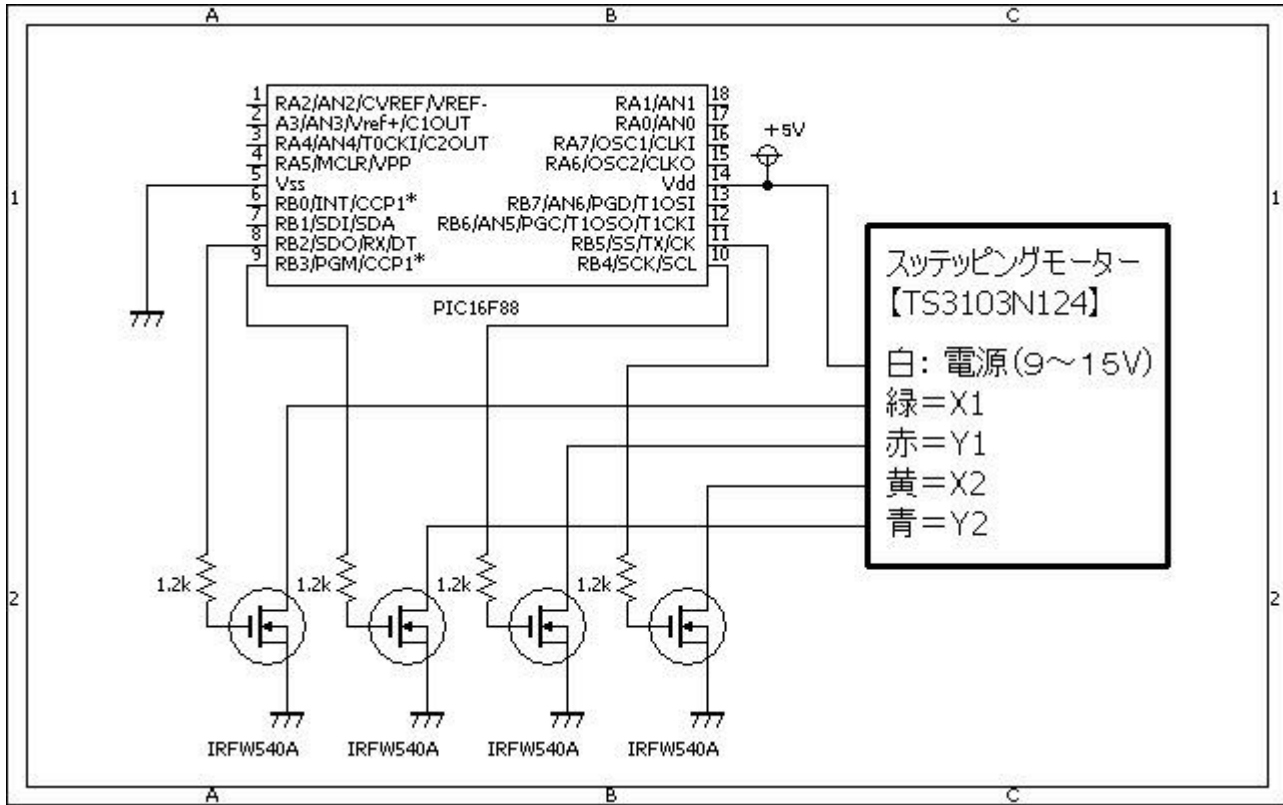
A B C

1 RA2/AN2/CVREF/VREF-
2 A3/AN3/Vref+/C1OUT
3 RA4/AN4/T0CKI/C2OUT
4 RA5/MCLR/VPP
5 Vss
6 RB0/INT/CCP1*
7 RB1/SDI/SDA
8 RB2/SDO/RX/DT
9 RB3/PGM/CCP1*

RA1/AN1 18
RA0/AN0 17
RA7/OSC1/CLKI 16
RA6/OSC2/CLKO 15
Vdd 14
RB7/AN6/PGD/T1OSI 13
RB6/AN5/PGC/T1OSO/T1CKI 12
RB5/SS/TX/CK 11
RB4/SCK/SCL 10

PIC16F88

+5V

スッテッピングモーター
【TS3103N124】
白: 電源(9～15V)
緑＝X1
赤＝Y1
黄＝X2
青＝Y2

1 1

1.2k 1.2k 1.2k 1.2k

2 2

IRFW540A IRFW540A IRFW540A IRFW540A

A B C